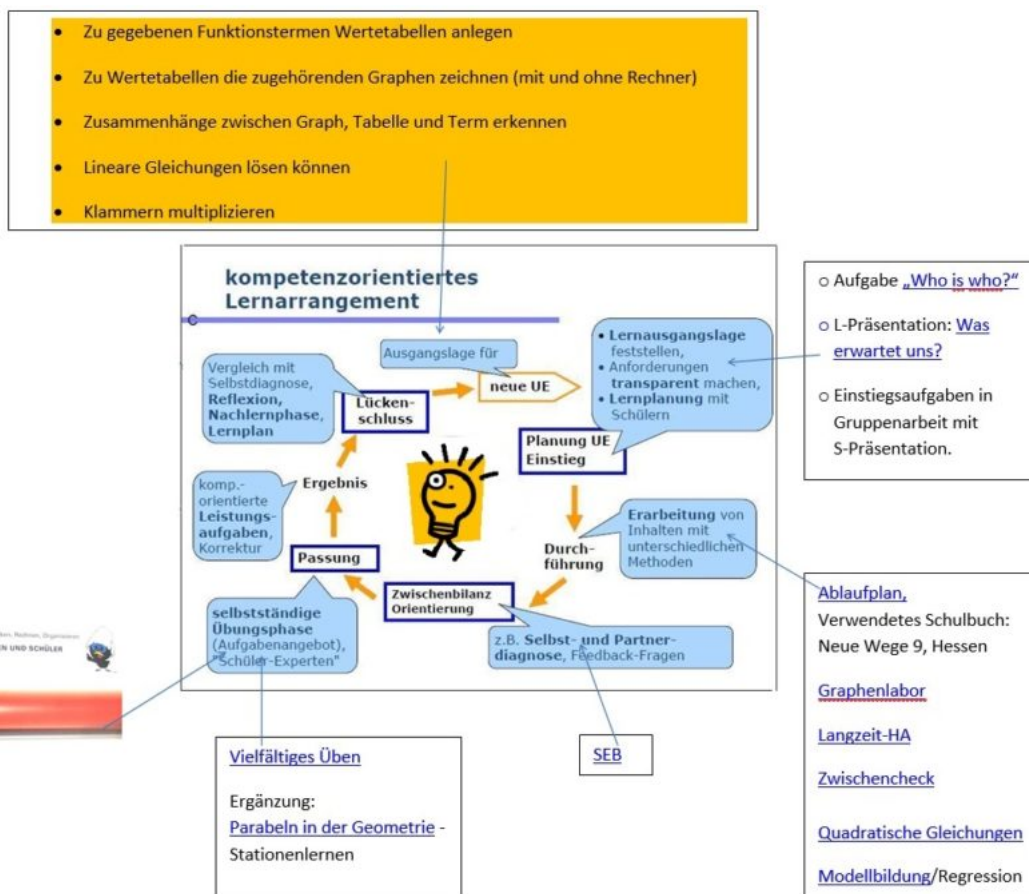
- Zu gegebenen Funktionstermen Wertetabellen anlegen
- Zu Wertetabellen die zugehörenden Graphen zeichnen (mit und ohne Rechner)
- Zusammenhänge zwischen Graph, Tabelle und Term erkennen
- Lineare Gleichungen lösen können
- Klammern multiplizieren

kompetenzorientiertes Lernarrangement

Ausgangslage für

neue UE

- Lernausgangslage feststellen,
- Anforderungen transparent machen,
- Lernplanung mit Schülern

Planung UE Einstieg

Vergleich mit Selbstdiagnose, Reflexion, Nachlernphase, Lernplan

Lücken-schluss

Ergebnis

komp.-orientierte Leistungs-aufgaben, Korrektur

Passung

Erarbeitung von Inhalten mit unterschiedlichen Methoden

Durch-führung

selbstständige Übungsphase (Aufgabenangebot), „Schüler-Experten"

Zwischenbilanz Orientierung

z.B. Selbst- und Partner-diagnose, Feedback-Fragen

○ Aufgabe „Who is who?"

○ L-Präsentation: Was erwartet uns?

○ Einstiegsaufgaben in Gruppenarbeit mit S-Präsentation.

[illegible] UND SCHÜLER

Ablaufplan,
Verwendetes Schulbuch: Neue Wege 9, Hessen

Graphenlabor

Langzeit-HA

Zwischencheck

Quadratische Gleichungen

Modellbildung/Regression

Vielfältiges Üben

Ergänzung:
Parabeln in der Geometrie - Stationenlernen

SEB